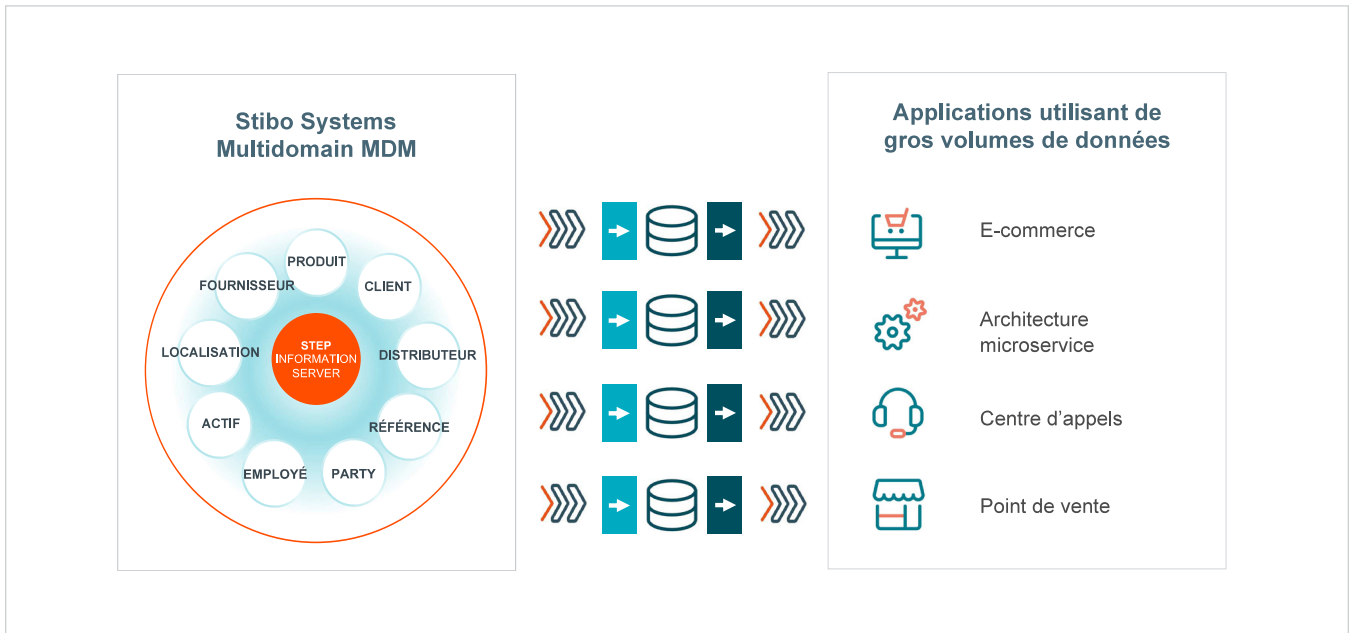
Stibo Systems
Multidomain MDM

PRODUIT
FOURNISSEUR
CLIENT
LOCALISATION
STEP
INFORMATION
SERVER
DISTRIBUTEUR
ACTIF
RÉFÉRENCE
EMPLOYÉ
PARTY

Applications utilisant de gros volumes de données

E-commerce

Architecture microservice

Centre d'appels

Point de vente